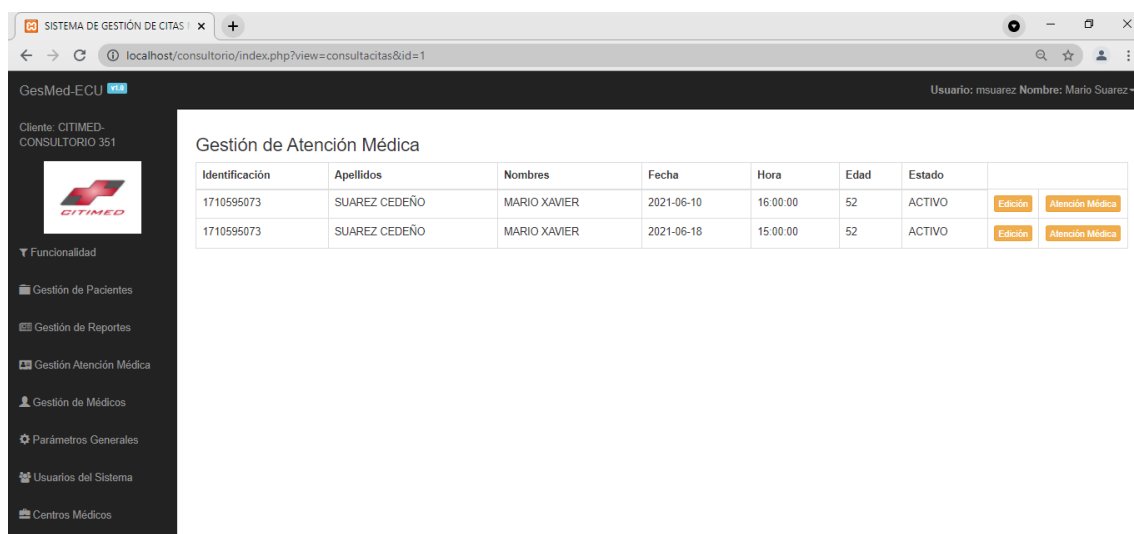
SISTEMA DE GESTIÓN DE CITAS

localhost/consultorio/index.php?view=consultacitas&id=1

GesMed-ECU V1.0

Usuario: msuarez Nombre: Mario Suarez

Cliente: CITIMED-CONSULTORIO 351

CITIMED

Funcionalidad

Gestión de Pacientes

Gestión de Reportes

Gestión Atención Médica

Gestión de Médicos

Parámetros Generales

Usuarios del Sistema

Centros Médicos

Gestión de Atención Médica

| Identificación | Apellidos | Nombres | Fecha | Hora | Edad | Estado | |
|---|---|---|---|---|---|---|---|
| 1710595073 | SUAREZ CEDEÑO | MARIO XAVIER | 2021-06-10 | 16:00:00 | 52 | ACTIVO | Edición Atención Médica |
| 1710595073 | SUAREZ CEDEÑO | MARIO XAVIER | 2021-06-18 | 15:00:00 | 52 | ACTIVO | Edición Atención Médica |